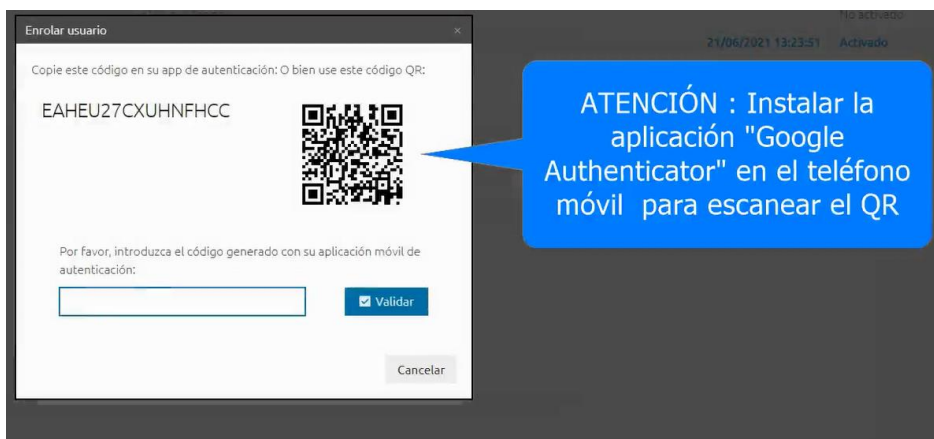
Enrolar usuario

×

No activado

21/06/2021 13:23:51 Activado

Copie este código en su app de autenticación: O bien use este código QR:

EAHEU27CXUHNFHCC

ATENCIÓN : Instalar la aplicación "Google Authenticator" en el teléfono móvil para escanear el QR

Por favor, introduzca el código generado con su aplicación móvil de autenticación:

Validar

Cancelar